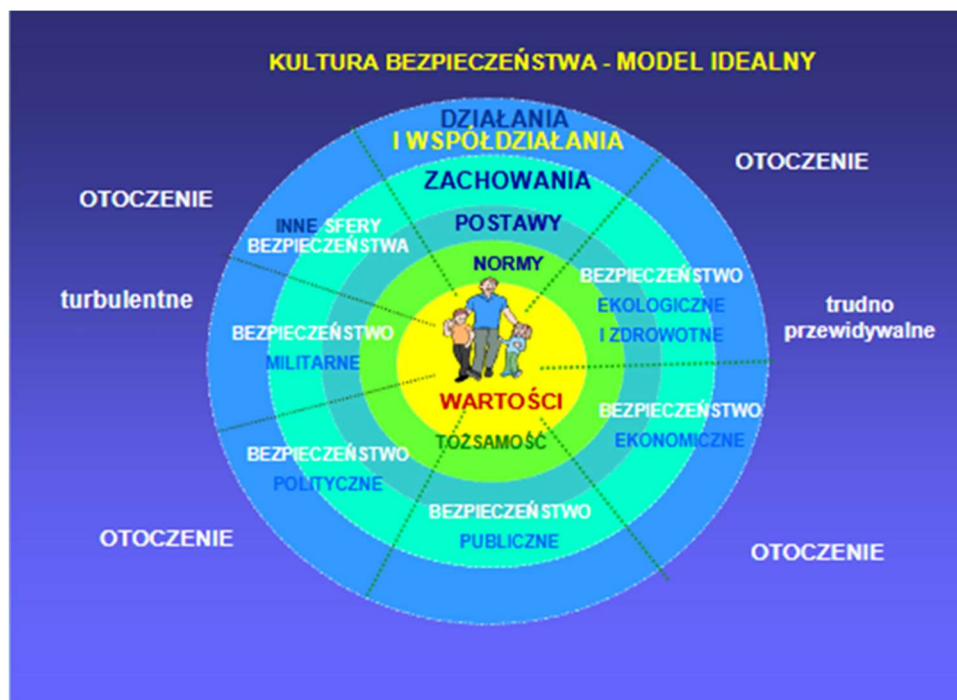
KULTURA BEZPIECZEŃSTWA - MODEL IDEALNY

DZIAŁANIA
I WSPÓŁDZIAŁANIA

OTOCZENIE

ZACHOWANIA

OTOCZENIE

INNE SFERY BEZPIECZEŃSTWA

POSTAWY

NORMY

BEZPIECZEŃSTWO EKOLOGICZNE I ZDROWOTNE

turbulentne

trudno przewidywalne

BEZPIECZEŃSTWO MILITARNE

WARTOŚCI

BEZPIECZEŃSTWO EKONOMICZNE

TOŻSAMOŚĆ

BEZPIECZEŃSTWO POLITYCZNE

BEZPIECZEŃSTWO PUBLICZNE

OTOCZENIE

OTOCZENIE